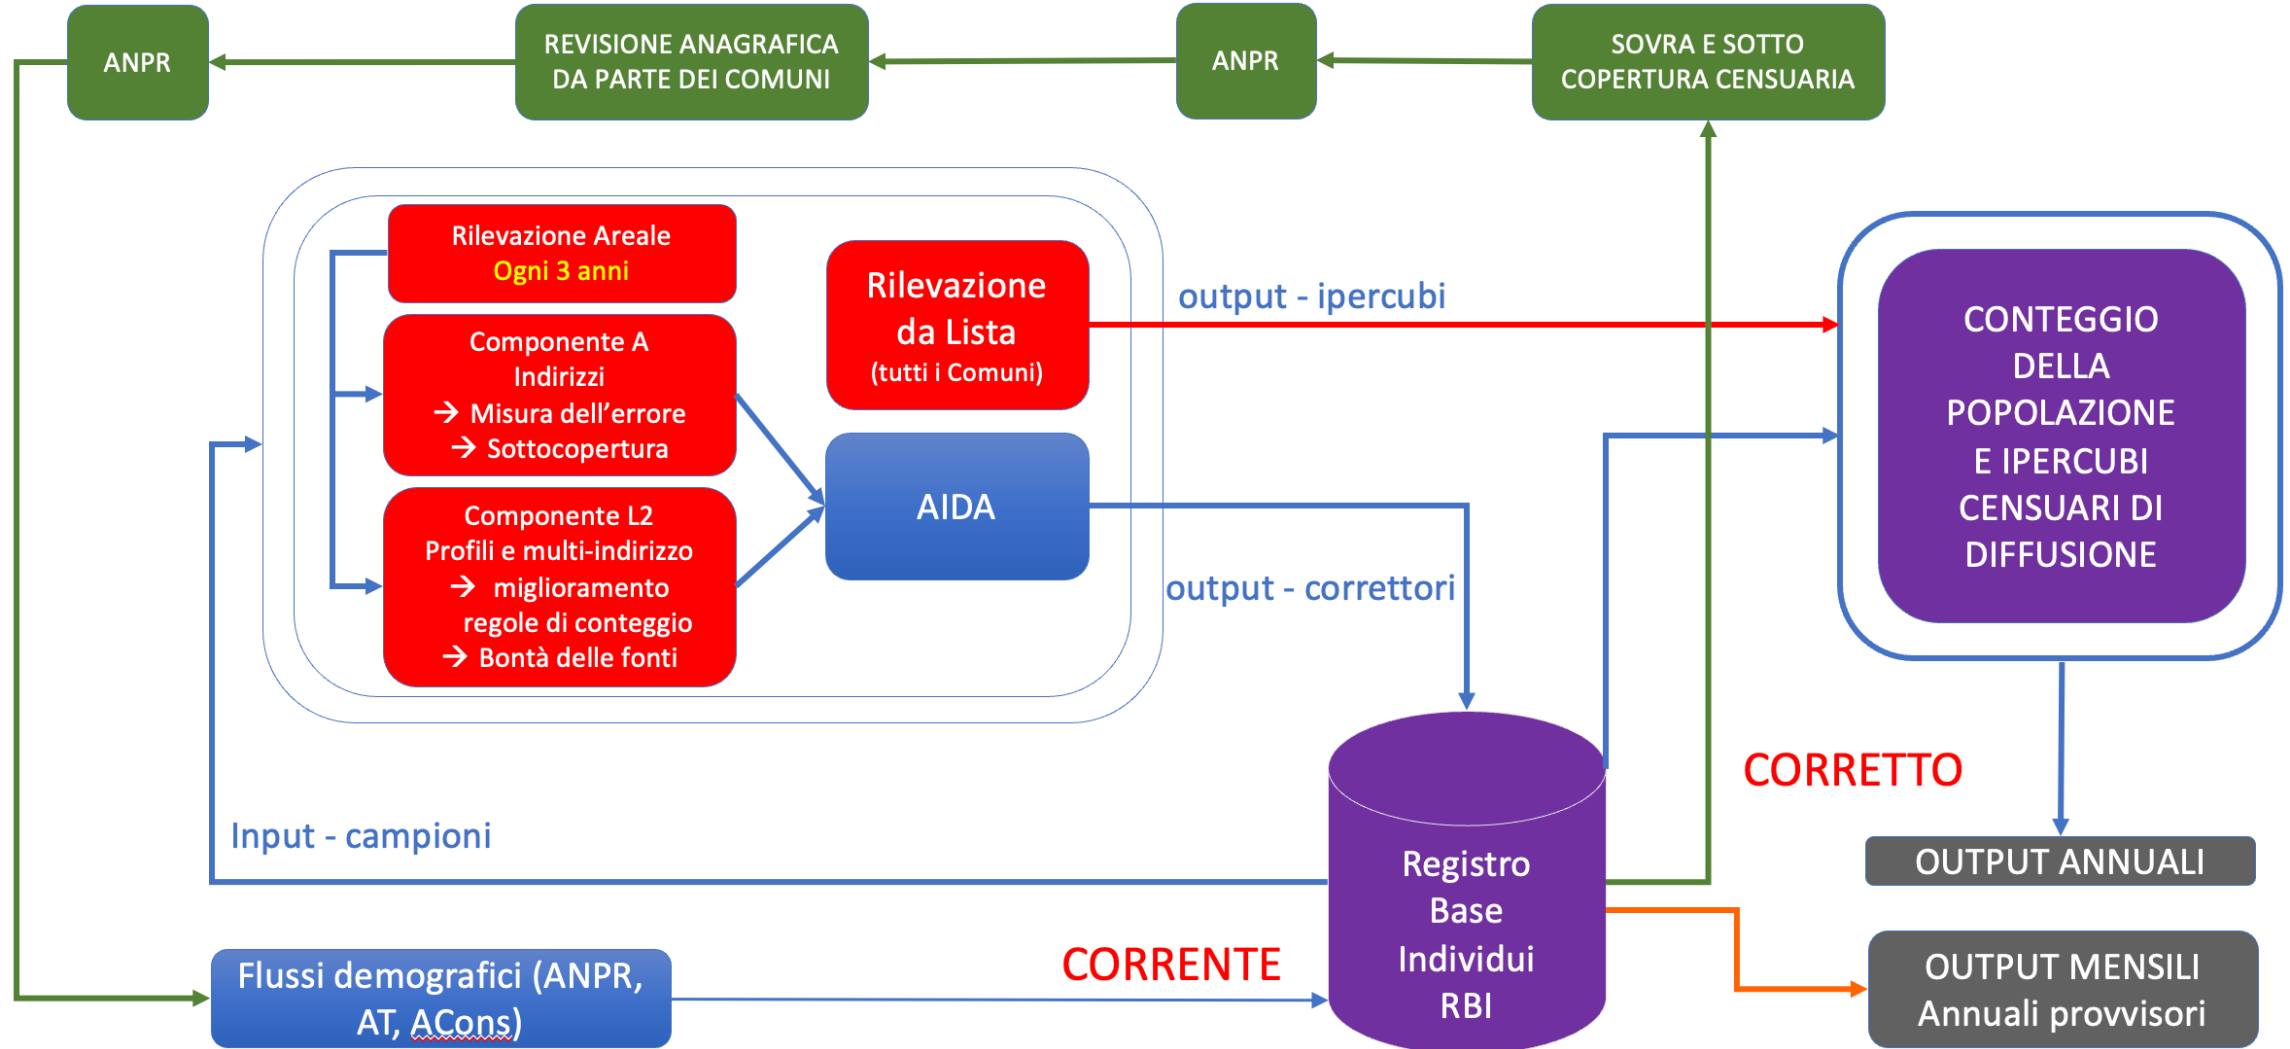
ANPR

REVISIONE ANAGRAFICA DA PARTE DEI COMUNI

ANPR

SOVRA E SOTTO COPERTURA CENSUARIA

Rilevazione Areale
Ogni 3 anni

Componente A
Indirizzi
→ Misura dell'errore
→ Sottocopertura

Componente L2
Profili e multi-indirizzo
→ miglioramento regole di conteggio
→ Bontà delle fonti

Rilevazione da Lista
(tutti i Comuni)

AIDA

output - ipercubi

output - correttori

CONTEGGIO DELLA POPOLAZIONE E IPERCUBI CENSUARI DI DIFFUSIONE

CORRETTO

Input - campioni

Registro Base Individui RBI

OUTPUT ANNUALI

OUTPUT MENSILI
Annuali provvisori

CORRENTE

Flussi demografici (ANPR, AT, ACons)